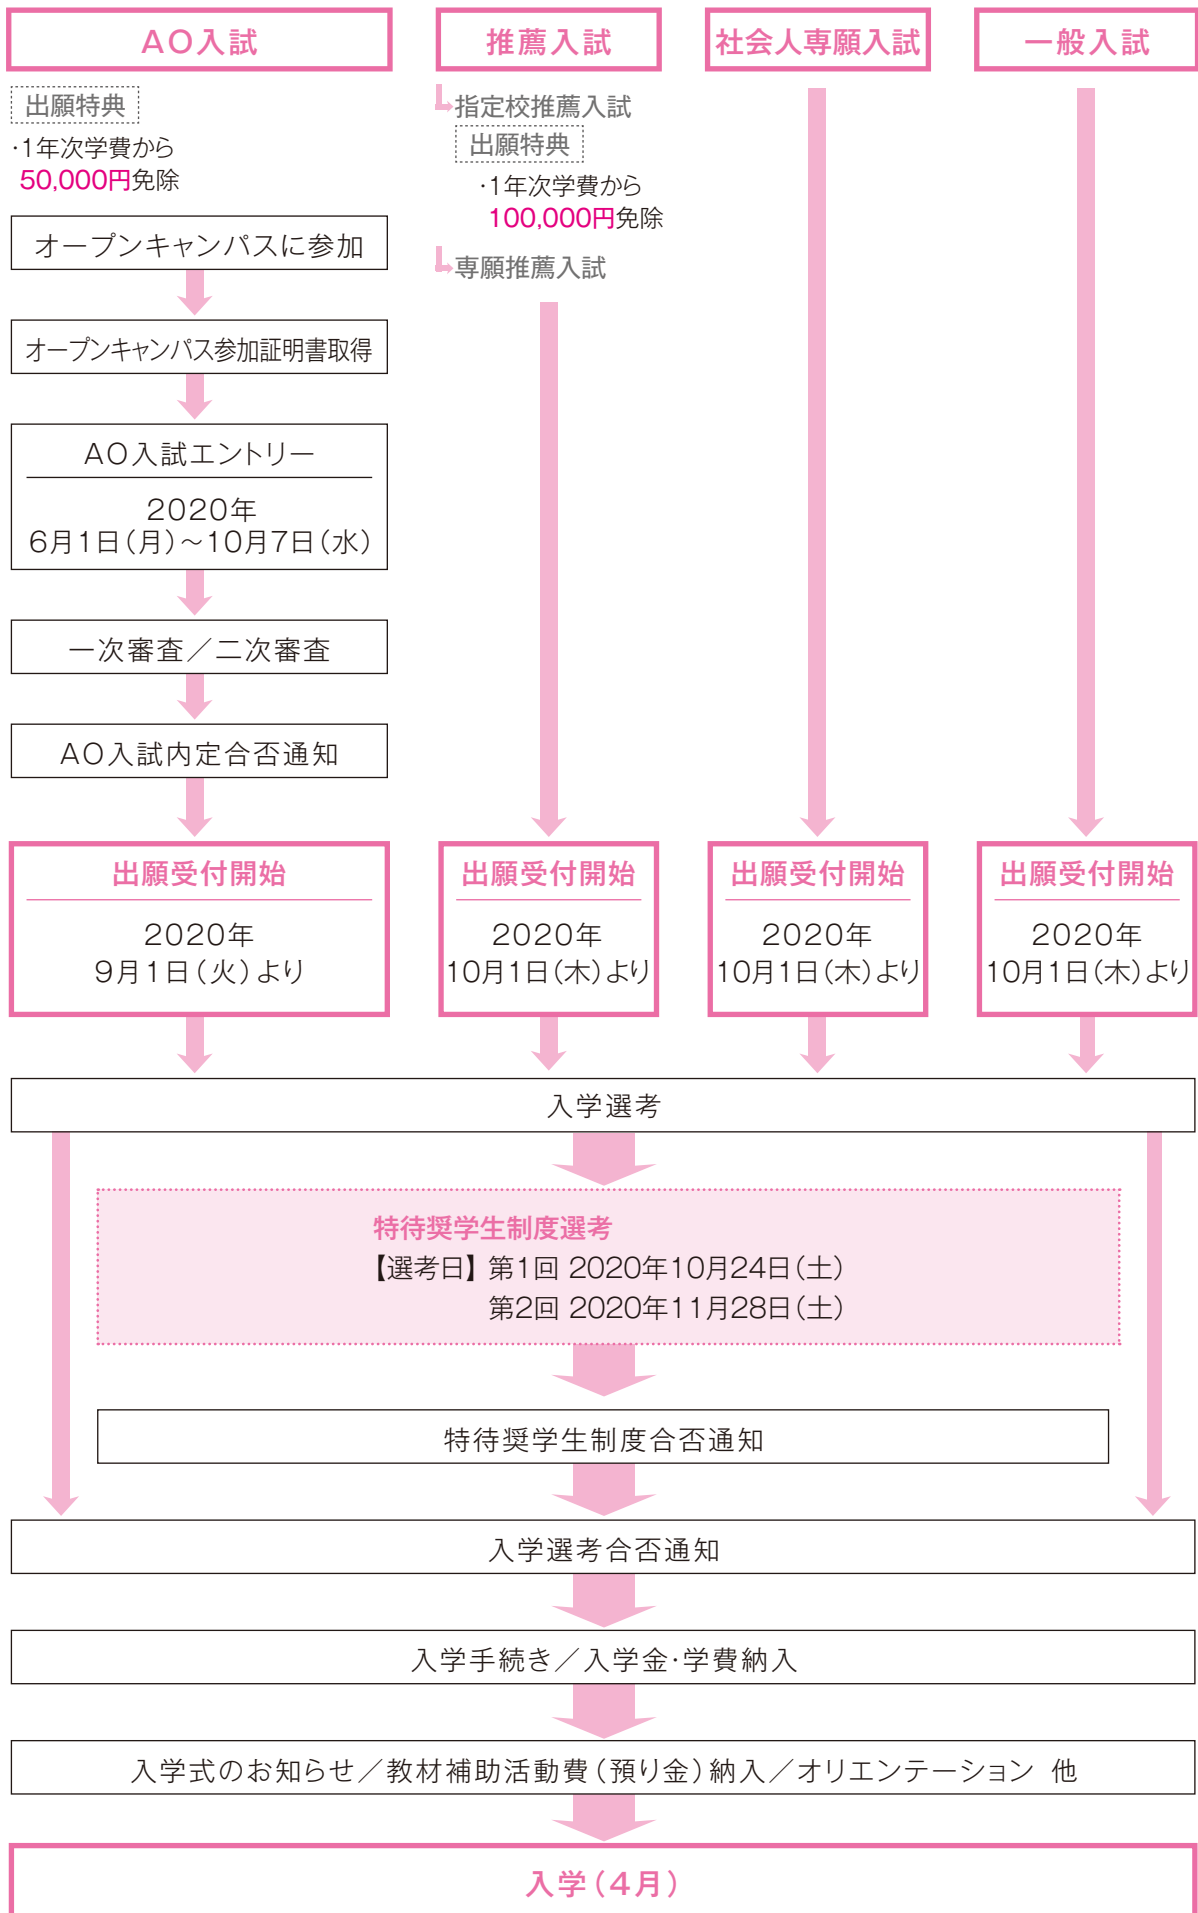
AO入試

推薦入試

社会人専願入試

一般入試

出願特典
・1年次学費から 50,000円免除

オープンキャンパスに参加

オープンキャンパス参加証明書取得

AO入試エントリー
2020年 6月1日(月)～10月7日(水)

一次審査／二次審査

AO入試内定合否通知

指定校推薦入試
出願特典
・1年次学費から 100,000円免除

専願推薦入試

出願受付開始
2020年 9月1日(火)より

出願受付開始
2020年 10月1日(木)より

出願受付開始
2020年 10月1日(木)より

出願受付開始
2020年 10月1日(木)より

入学選考

特待奨学生制度選考
【選考日】第1回 2020年10月24日(土)
第2回 2020年11月28日(土)

特待奨学生制度合否通知

入学選考合否通知

入学手続き／入学金・学費納入

入学式のお知らせ／教材補助活動費(預り金)納入／オリエンテーション 他

入学(4月)